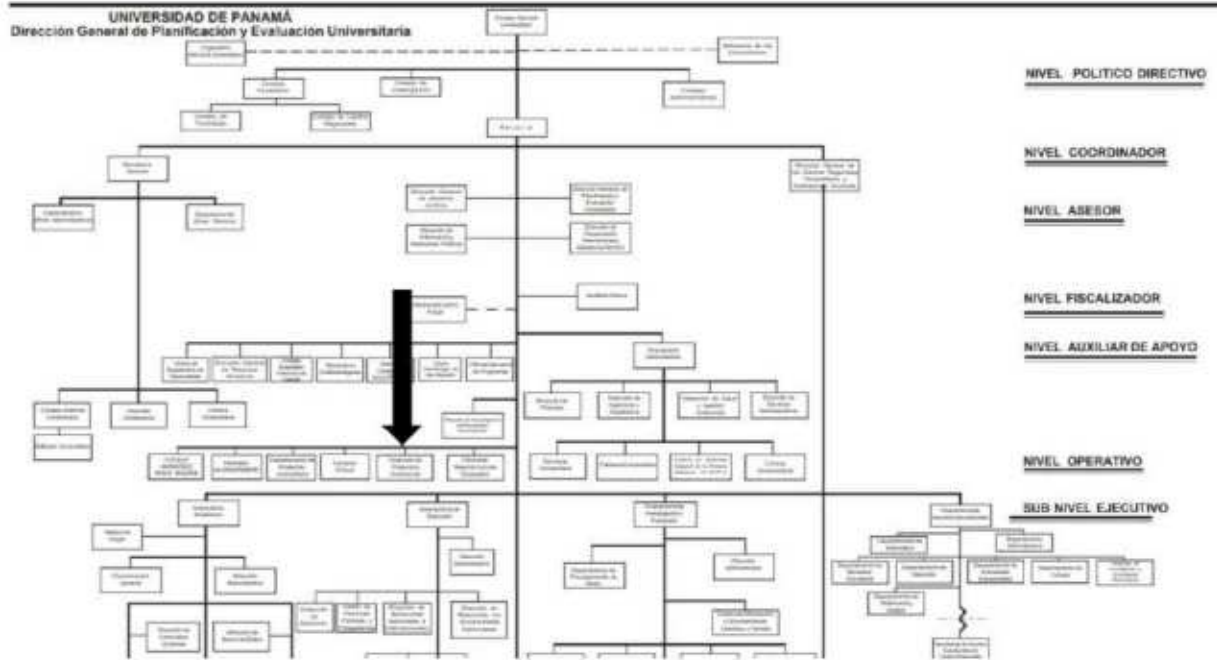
UNIVERSIDAD DE PANAMÁ
Dirección General de Planificación y Evaluación Universitaria

NIVEL POLITICO DIRECTIVO

NIVEL COORDINADOR

NIVEL ASESOR

NIVEL FISCALIZADOR

NIVEL AUXILIAR DE APOYO

NIVEL OPERATIVO

SUB NIVEL EJECUTIVO

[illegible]